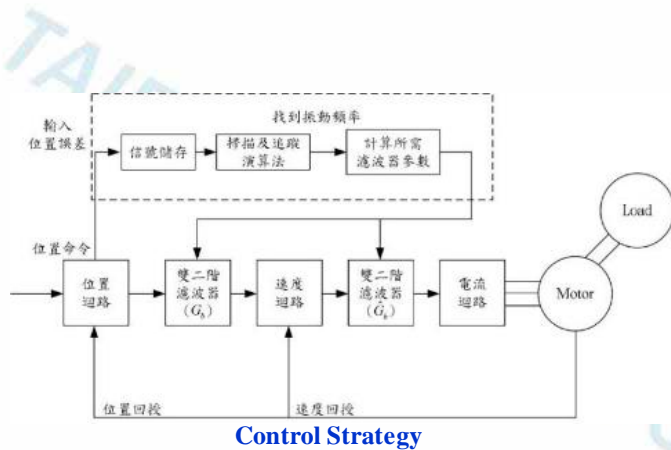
TAI

找到振動頻率

輸入
位置誤差

信號儲存

掃描及追蹤
演算法

計算所需
濾波器參數

Load

位置命令

位置
迴路

雙二階
濾波器
$(G_b)$

速度
迴路

雙二階
濾波器
$(\hat{G}_b)$

電流
迴路

Motor

位置回授

速度回授

Control Strategy